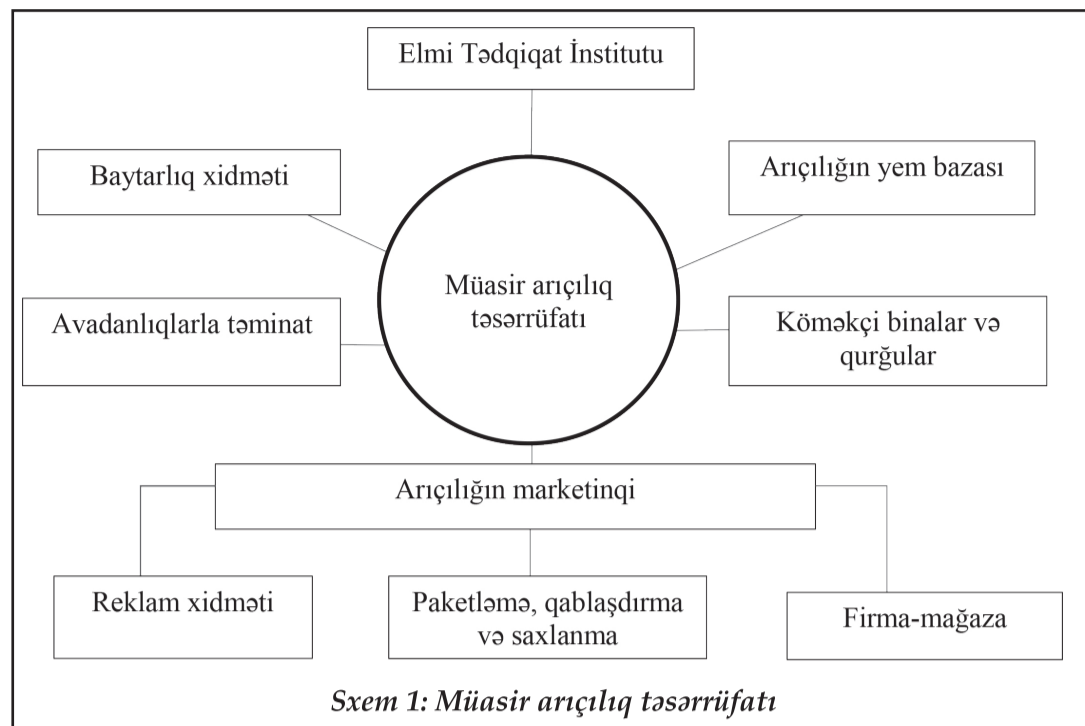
Elmi Tədqiqat İnstitutu

Baytarlıq xidməti

Arıçılığın yem bazası

Müasir arıçılıq təsərrüfatı

Avadanlıqlarla təminat

Köməkçi binalar və qurğular

Arıçılığın marketinqi

Reklam xidməti

Paketləmə, qablaşdırma və saxlanma

Firma-mağaza

Sxem 1: Müasir arıçılıq təsərrüfatı